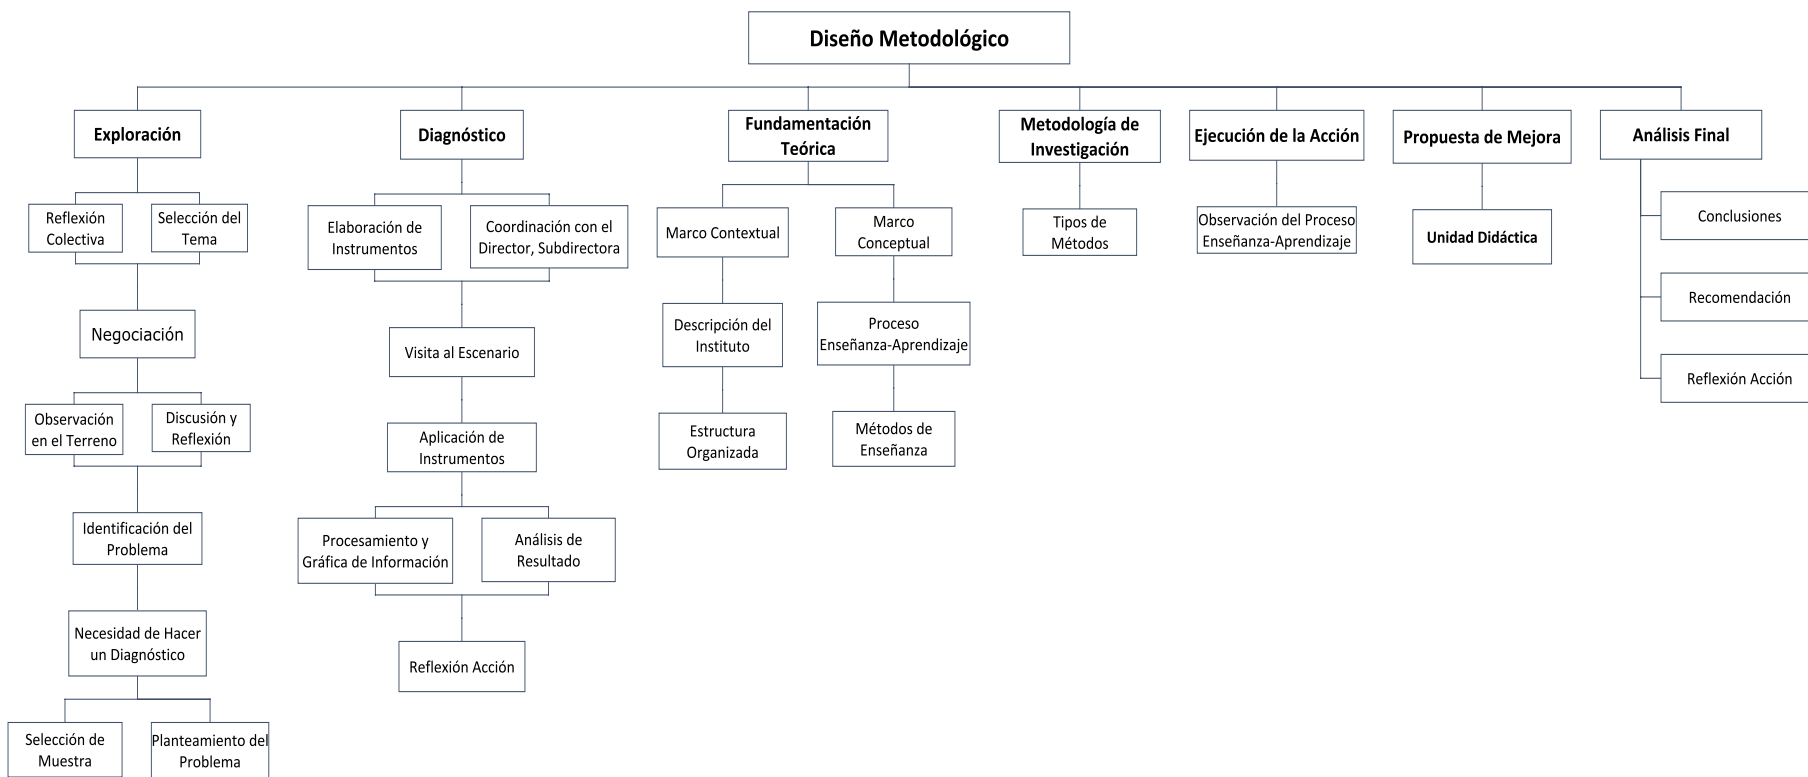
Diseño Metodológico

Exploración

Reflexión Colectiva

Selección del Tema

Negociación

Observación en el Terreno

Discusión y Reflexión

Identificación del Problema

Necesidad de Hacer un Diagnóstico

Selección de Muestra

Planteamiento del Problema

Diagnóstico

Elaboración de Instrumentos

Coordinación con el Director, Subdirectora

Visita al Escenario

Aplicación de Instrumentos

Procesamiento y Gráfica de Información

Análisis de Resultado

Reflexión Acción

Fundamentación Teórica

Marco Contextual

Descripción del Instituto

Estructura Organizada

Marco Conceptual

Proceso Enseñanza-Aprendizaje

Métodos de Enseñanza

Metodología de Investigación

Tipos de Métodos

Ejecución de la Acción

Observación del Proceso Enseñanza-Aprendizaje

Propuesta de Mejora

Unidad Didáctica

Análisis Final

Conclusiones

Recomendación

Reflexión Acción